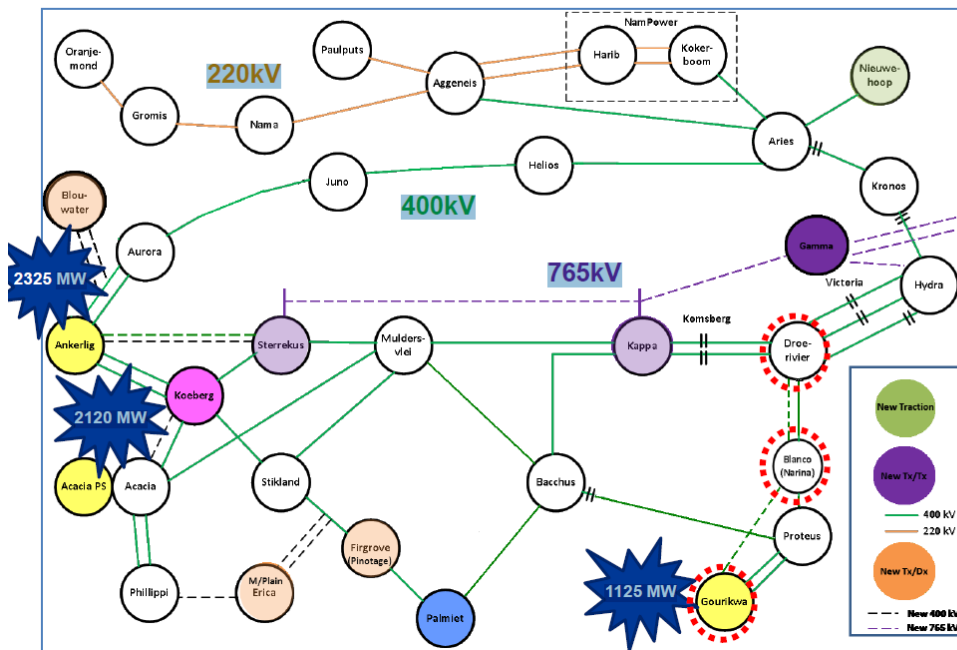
NamPower

Oranje-mond

Paulputs

Harib

Koker-boom

220kV

Aggeneis

Nieuwe-hoop

Gromis

Nama

Aries

Juno

Helios

Kronos

Blou-water

400kV

Aurora

Gamma

2325 MW

765kV

Victoria

Hydra

Komsberg

Ankerlig

Sterrekus

Mulders-vlei

Kappa

Droe-rivier

2120 MW

Koeberg

New Traction

Blanco (Narina)

New Tx/Tx

Acacia PS

Acacia

Stikland

Bacchus

400 kV

220 kV

Proteus

Firgrove (Pinotage)

New Tx/Dx

1125 MW

Phillippi

M/Plain Erica

Gourikwa

Palmiet

New 400 kV

New 765 kV